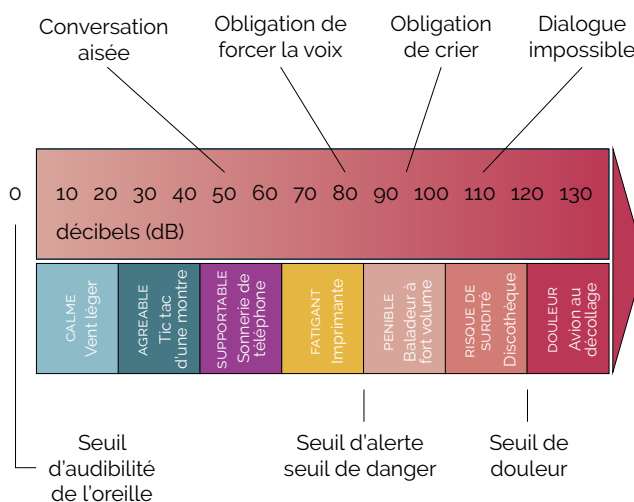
Conversation aisée

Obligation de forcer la voix

Obligation de crier

Dialogue impossible

0

10 20 30 40 50 60 70 80 90 100 110 120 130

décibels (dB)

| CALME Vent léger | AGREABLE Tic tac d'une montre | SUPPORTABLE Sonnerie de téléphone | FATIGANT Imprimante | PENIBLE Baladeur à fort volume | RISQUE DE SURDITÉ Discothèque | DOULEUR Avion au décollage |
|---|---|---|---|---|---|---|

Seuil d'audibilité de l'oreille

Seuil d'alerte seuil de danger

Seuil de douleur